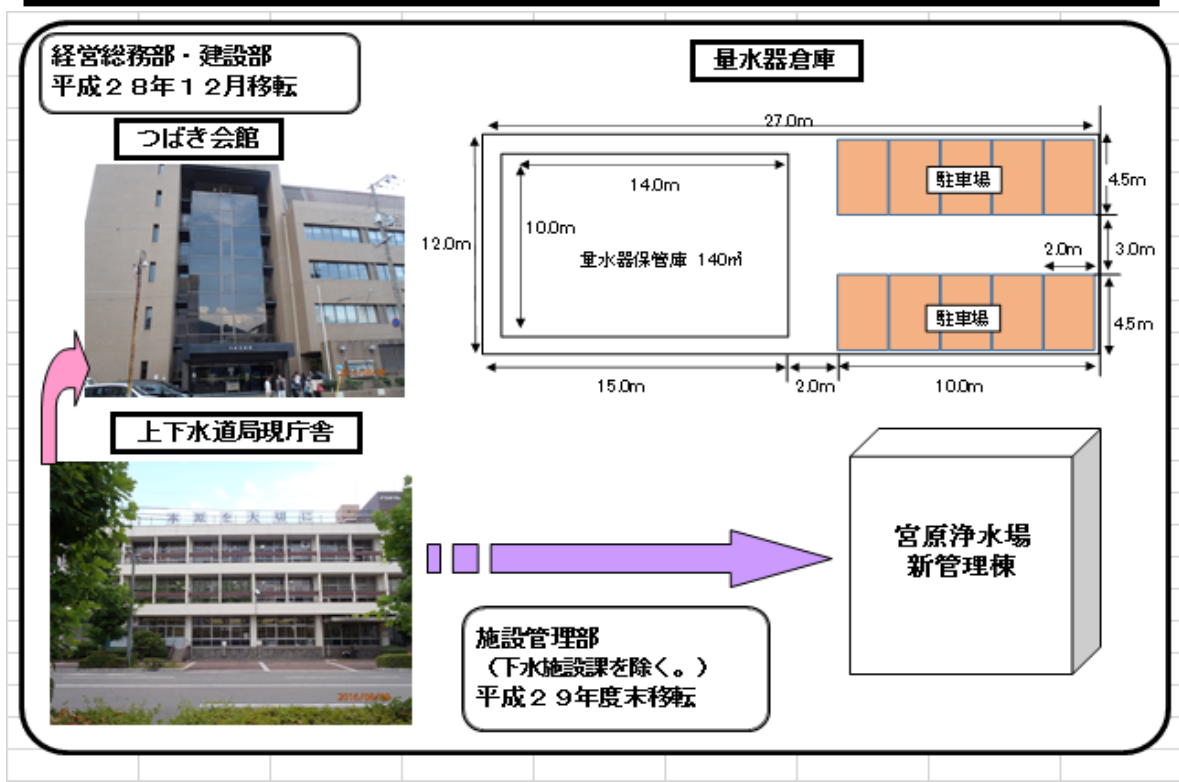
経営総務部・建設部
平成２８年１２月移転

つばき会館

上下水道局現庁舎

量水器倉庫

27.0m

14.0m

10.0m

12.0m

量水器保管庫 140㎡

駐車場

4.5m

2.0m

3.0m

駐車場

4.5m

15.0m

2.0m

10.0m

宮原浄水場
新管理棟

施設管理部
（下水施設課を除く。）
平成２９年度末移転

2016/05/30